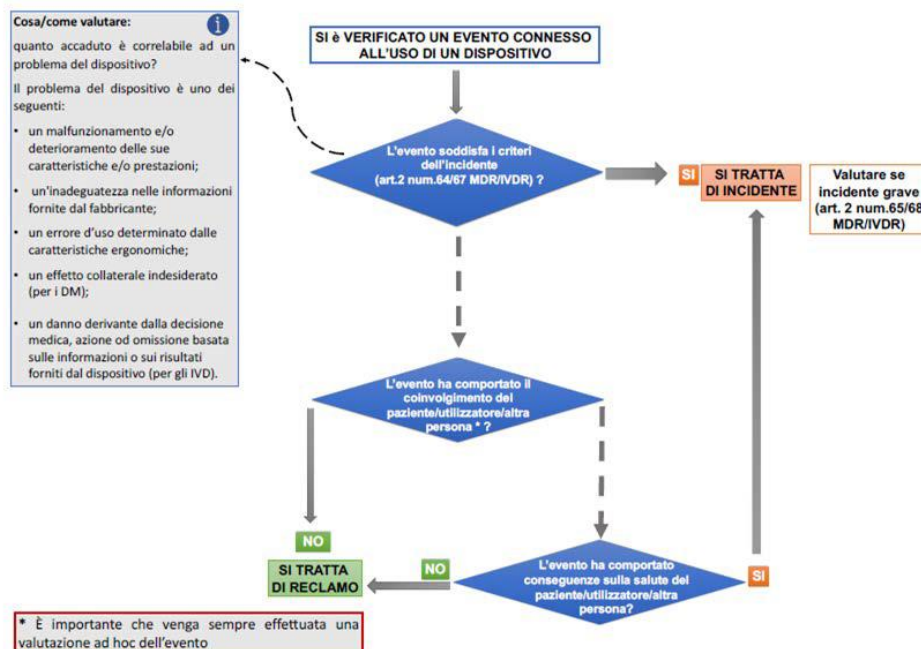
Cosa/come valutare:

quanto accaduto è correlabile ad un problema del dispositivo?

Il problema del dispositivo è uno dei seguenti:

- un malfunzionamento e/o deterioramento delle sue caratteristiche e/o prestazioni;
- un'inadeguatezza nelle informazioni fornite dal fabbricante;
- un errore d'uso determinato dalle caratteristiche ergonomiche;
- un effetto collaterale indesiderato (per i DM);
- un danno derivante dalla decisione medica, azione od omissione basata sulle informazioni o sui risultati forniti dal dispositivo (per gli IVD).

SI è VERIFICATO UN EVENTO CONNESSO ALL'USO DI UN DISPOSITIVO

L'evento soddisfa i criteri dell'incidente (art.2 num.64/67 MDR/IVDR) ?

SI

SI TRATTA DI INCIDENTE

Valutare se incidente grave (art. 2 num.65/68 MDR/IVDR)

L'evento ha comportato il coinvolgimento del paziente/utilizzatore/altra persona * ?

NO

SI TRATTA DI RECLAMO

NO

L'evento ha comportato conseguenze sulla salute del paziente/utilizzatore/altra persona?

SI

* È importante che venga sempre effettuata una valutazione ad hoc dell'evento